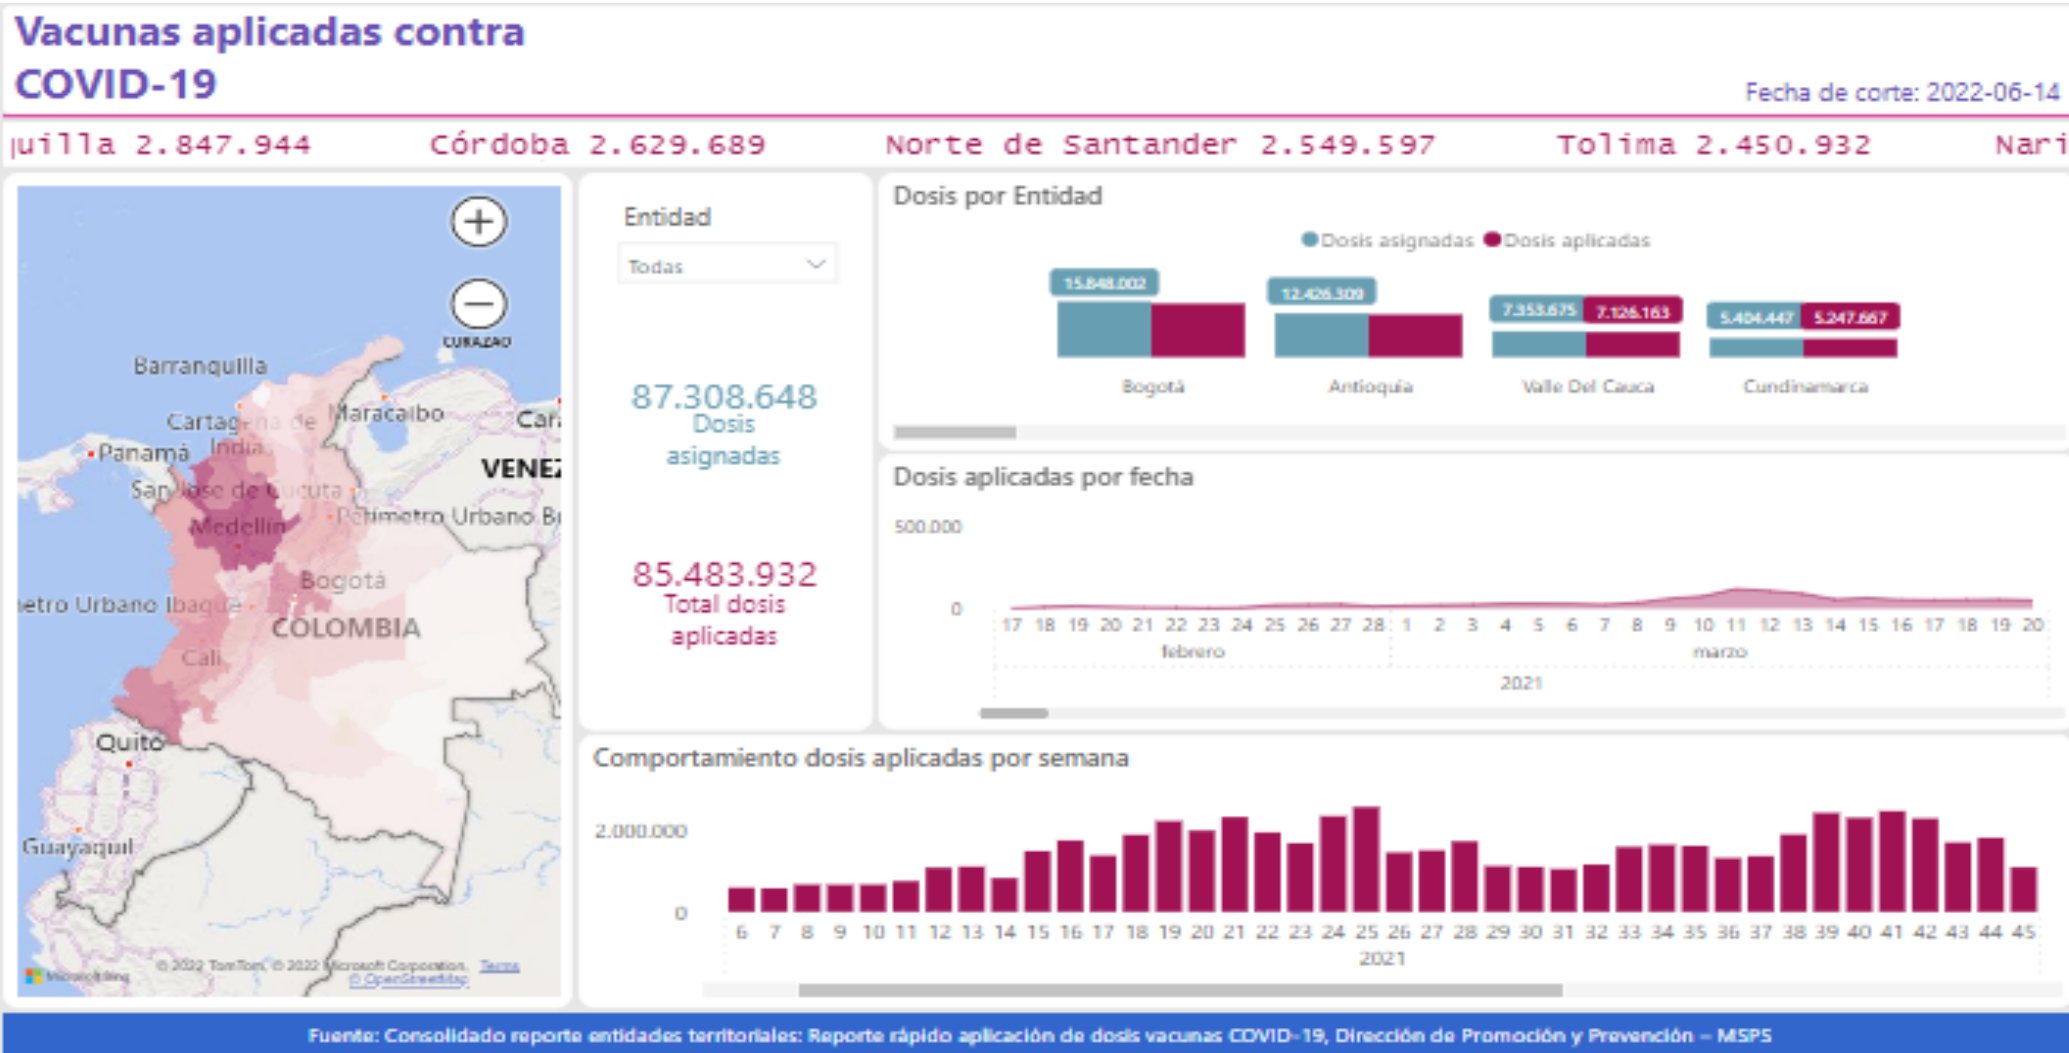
Vacunas aplicadas contra COVID-19

Fecha de corte: 2022-06-14

uilla 2.847.944 Córdoba 2.629.689 Norte de Santander 2.549.597 Tolima 2.450.932 Nari

CURAZAO

Barranquilla

Cartagena de Indias

Maracaibo

Car

Panamá

VENEZ

San José de Cúcuta

Medellín

Perímetro Urbano B

Bogotá

etro Urbano Ibagué

COLOMBIA

Cali

Quito

Guayaquil

© 2022 TomTom, © 2022 Microsoft Corporation, Terms © OpenStreetMap

Microsoft Bing

Entidad

Todas

87.308.648
Dosis asignadas

85.483.932
Total dosis aplicadas

Dosis por Entidad

Dosis asignadas Dosis aplicadas

15.848.002

12.426.309

7.353.675 7.126.163

5.404.447 5.247.667

Bogotá Antioquia Valle Del Cauca Cundinamarca

Dosis aplicadas por fecha

500.000

0

17 18 19 20 21 22 23 24 25 26 27 28 1 2 3 4 5 6 7 8 9 10 11 12 13 14 15 16 17 18 19 20

febrero marzo

2021

Comportamiento dosis aplicadas por semana

2.000.000

0

6 7 8 9 10 11 12 13 14 15 16 17 18 19 20 21 22 23 24 25 26 27 28 29 30 31 32 33 34 35 36 37 38 39 40 41 42 43 44 45

2021

Fuente: Consolidado reporte entidades territoriales: Reporte rápido aplicación de dosis vacunas COVID-19, Dirección de Promoción y Prevención – MSPS